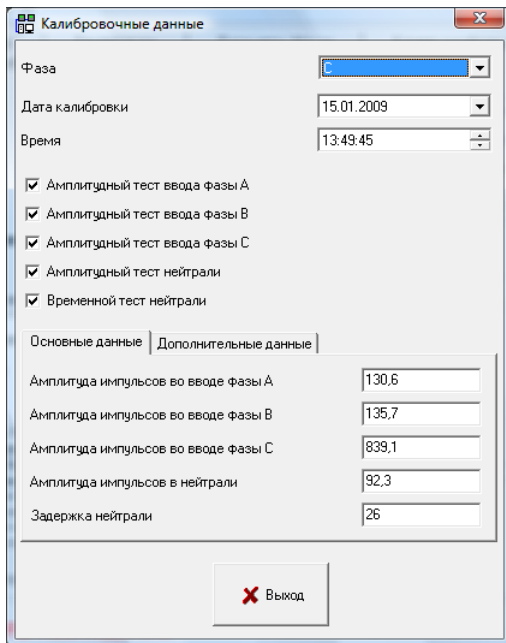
Калибровочные данные

Фаза C

Дата калибровки 15.01.2009

Время 13:49:45

Амплитудный тест ввода фазы A

Амплитудный тест ввода фазы B

Амплитудный тест ввода фазы C

Амплитудный тест нейтрали

Временной тест нейтрали

Основные данные | Дополнительные данные

Амплитуда импульсов во вводе фазы A 130,6

Амплитуда импульсов во вводе фазы B 135,7

Амплитуда импульсов во вводе фазы C 839,1

Амплитуда импульсов в нейтрали 92,3

Задержка нейтрали 26

Выход